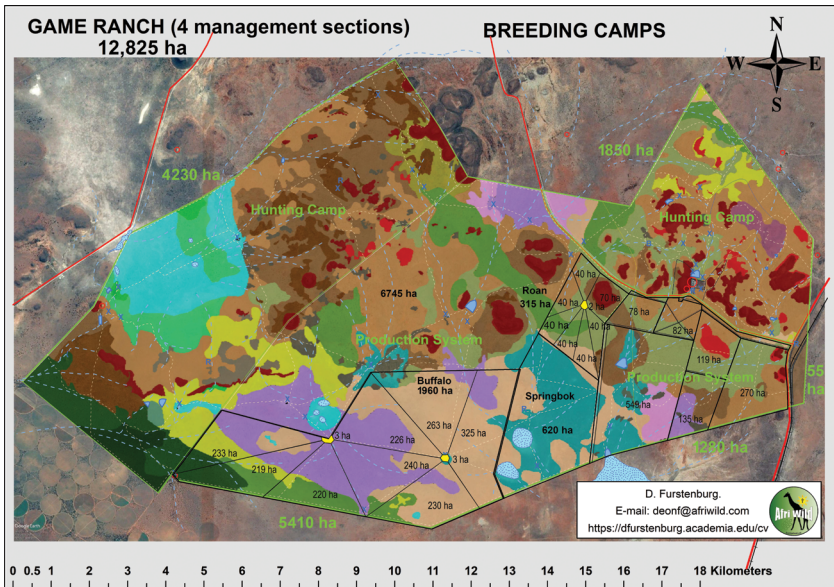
GAME RANCH (4 management sections)
12,825 ha

BREEDING CAMPS

N
W E
S

4230 ha
Hunting Camp
6745 ha
Production System
1850 ha
Hunting Camp
Roan
315 ha
40 ha
40 ha
40 ha
40 ha
40 ha
40 ha
70 ha
2 ha
40 ha
78 ha
82 ha
119 ha
Production System
270 ha
55
ha
Buffalo
1960 ha
Springbok
620 ha
649 ha
135 ha
1280 ha
263 ha
325 ha
226 ha
3 ha
3 ha
240 ha
233 ha
219 ha
220 ha
230 ha
5410 ha

D. Furstenburg.
E-mail: deonf@afriwild.com
https://dfurstenburg.academia.edu/cv
AfriWild

0 0.5 1 2 3 4 5 6 7 8 9 10 11 12 13 14 15 16 17 18 Kilometers